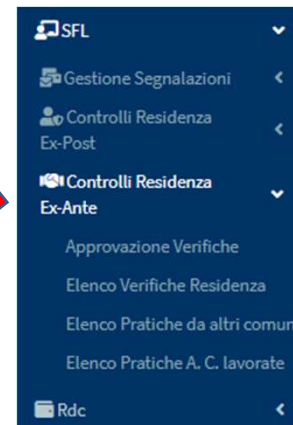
SFL

Gestione Segnalazioni

Controlli Residenza Ex-Post

Controlli Residenza Ex-Ante

Approvazione Verifiche

Elenco Verifiche Residenza

Elenco Pratiche da altri comun

Elenco Pratiche A. C. lavorate

Rdc